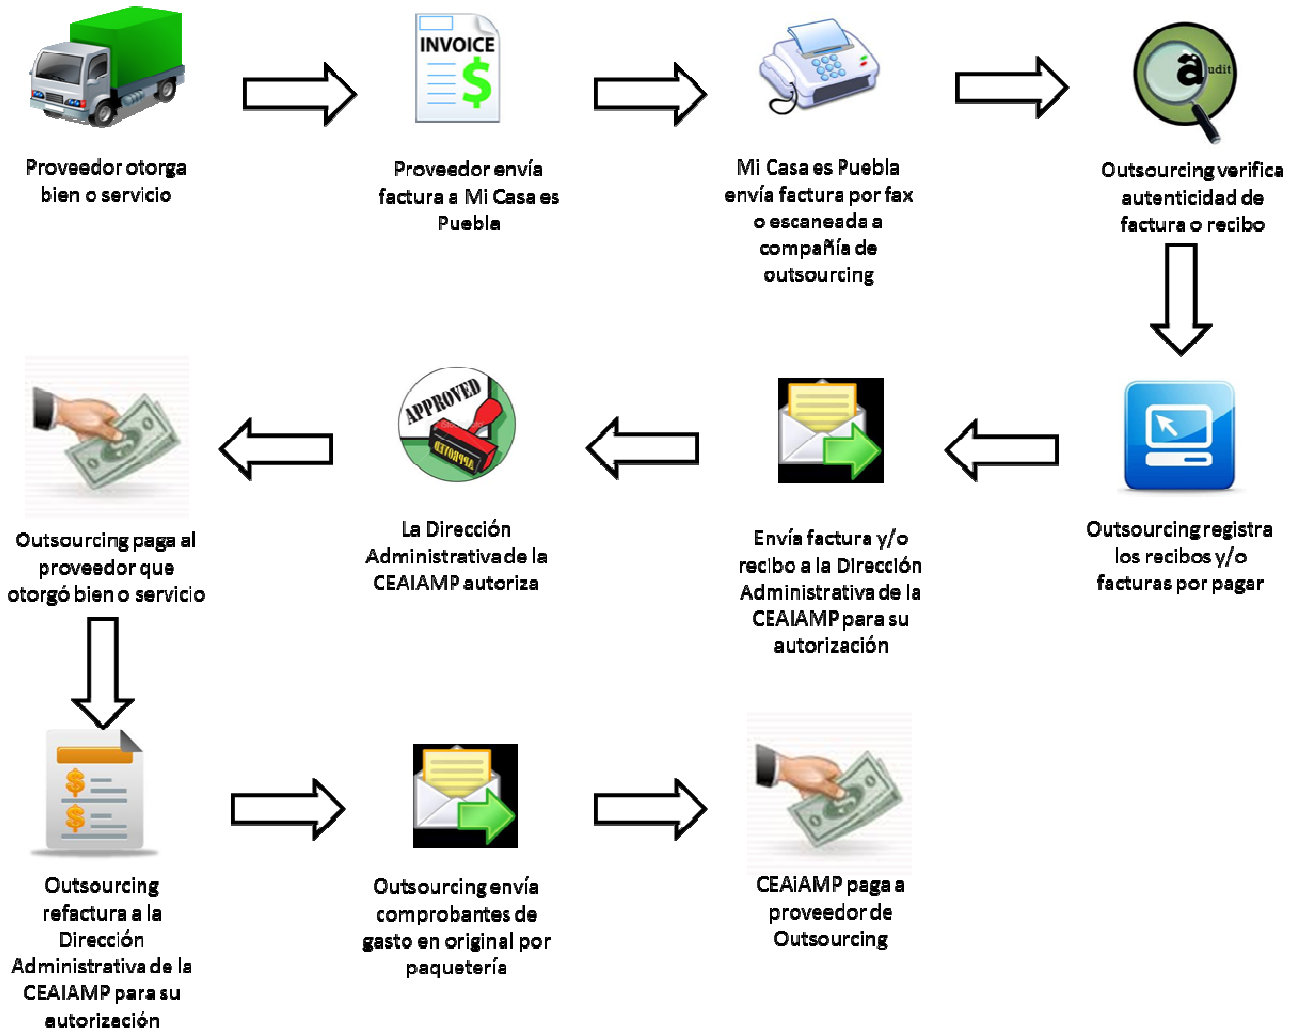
Proveedor otorga bien o servicio

INVOICE

Proveedor envía factura a Mi Casa es Puebla

Mi Casa es Puebla envía factura por fax o escaneada a compañía de outsourcing

udit

Outsourcing verifica autenticidad de factura o recibo

Outsourcing registra los recibos y/o facturas por pagar

Envía factura y/o recibo a la Dirección Administrativa de la CEAIAMP para su autorización

APPROVED

La Dirección Administrativa de la CEAIAMP autoriza

Outsourcing paga al proveedor que otorgó bien o servicio

Outsourcing refactura a la Dirección Administrativa de la CEAIAMP para su autorización

Outsourcing envía comprobantes de gasto en original por paquetería

CEAIAMP paga a proveedor de Outsourcing